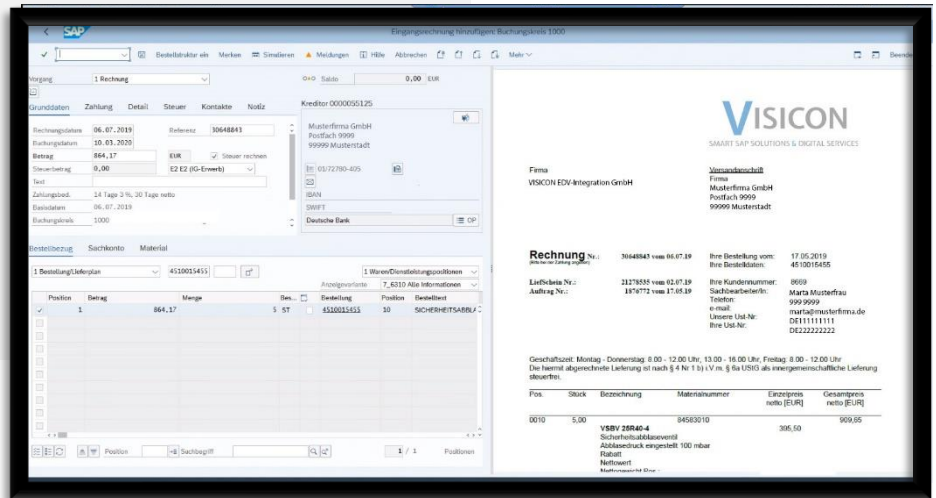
SAP Eingangsrechnung hinzufügen: Buchungskreis 1000

Bestellstruktur ein Merken Simulieren Meldungen Hilfe Abbrechen Mehr

Beenden

Vorgang 1 Rechnung

Saldo 0,00 EUR

Grunddaten Zahlung Detail Steuer Kontakte Notiz

Rechnungsdatum 06.07.2019 Referenz 30648843

Buchungsdatum 10.03.2020

Betrag 864,17 EUR Steuer rechnen

Steuerbetrag 0,00 E2 E2 (IG-Erwerb)

Text

Zahlungsbed. 14 Tage 3 %, 30 Tage netto

Basisdatum 06.07.2019

Buchungskreis 1000

Kreditor 0000055125

Musterfirma GmbH
Postfach 9999
99999 Musterstadt

0172780-405

IBAN

SWIFT

Deutsche Bank

OP

Bestellbezug Sachkonto Material

1 Bestellung/Lieferplan 4510015455

1 Waren/Dienstleistungspositionen

Anzeigevariante 7_6310 Alle Informationen

| Position | Betrag | Menge | Bes... | | Bestellung | Position | Bestelltext |
|---|---|---|---|---|---|---|---|
| 1 | 864,17 | 5 | ST | | 4510015455 | 10 | SICHERHEITSABBLA |

Position Suchbegriff 1 / 1 Positionen

VISICON
SMART SAP SOLUTIONS & DIGITAL SERVICES

Firma
VISICON EDV-Integration GmbH

Versandanschrift
Firma
Musterfirma GmbH
Postfach 9999
99999 Musterstadt

Rechnung Nr.: 30648843 vom 06.07.19
(Bitte bei der Zahlung angeben)

Ihre Bestellung vom: 17.05.2019
Ihre Bestelldaten: 4510015455

LiefSchein Nr.: 21278535 vom 02.07.19
Auftrag Nr.: 1076772 vom 17.05.19

Ihre Kundennummer: 8669
Sachbearbeiter/in: Marta Musterfrau
Telefon: 999 9999
e-mail: marta@musterfirma.de
Unsere Ust-Nr: DE111111111
Ihre Ust-Nr: DE222222222

Geschäftszeit: Montag - Donnerstag: 8.00 - 12.00 Uhr, 13.00 - 16.00 Uhr, Freitag: 8.00 - 12.00 Uhr
Die hiermit abgerechnete Lieferung ist nach § 4 Nr 1 b) i.V.m. § 6a UStG als innergemeinschaftliche Lieferung steuerfrei.

| Pos. | Stück | Bezeichnung | Materialnummer | Einzelpreis netto [EUR] | Gesamtpreis netto [EUR] |
|---|---|---|---|---|---|
| 0010 | 5,00 | VSBV 25R40-4<br>Sicherheitsabblaseventil<br>Abblasedruck eingestellt 100 mbar<br>Rabatt<br>Nettowert<br>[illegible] | 84583010 | 395,50 | 909,65 |